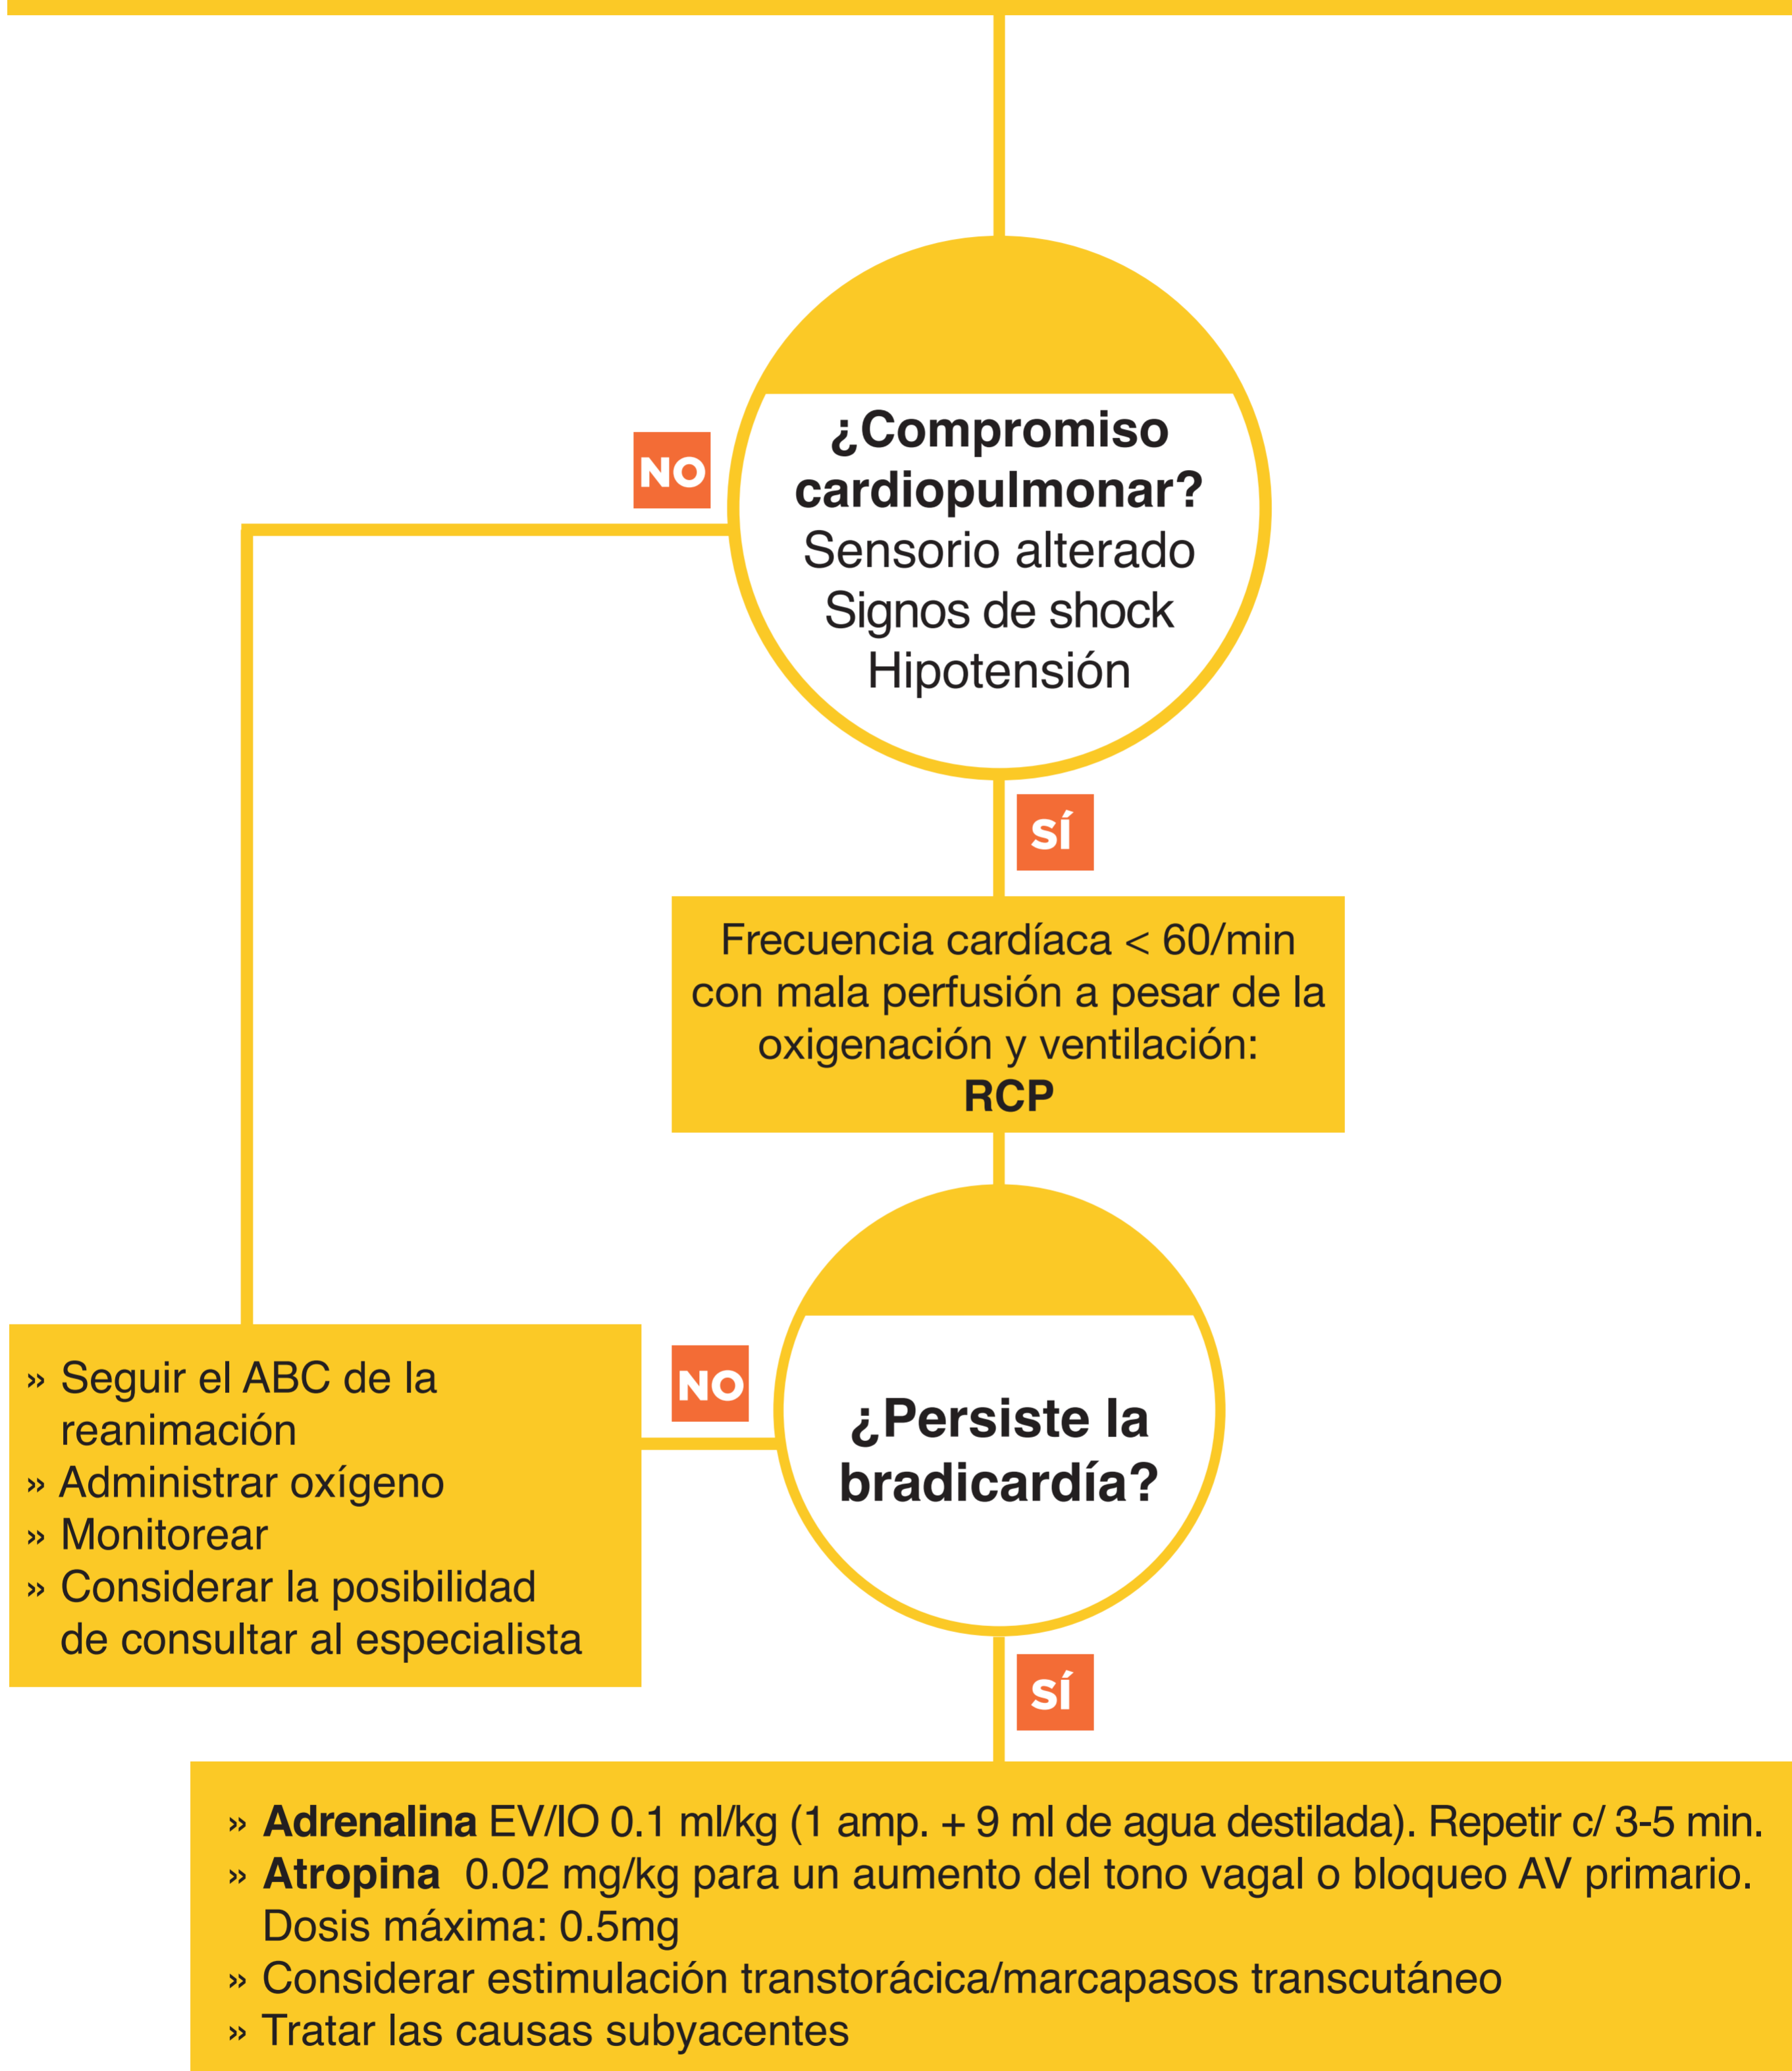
¿Compromiso cardiopulmonar?
Sensorio alterado
Signos de shock
Hipotensión

NO

SÍ

Frecuencia cardíaca < 60/min con mala perfusión a pesar de la oxigenación y ventilación:
RCP

¿Persiste la bradicardía?

NO

» Seguir el ABC de la reanimación
» Administrar oxígeno
» Monitorear
» Considerar la posibilidad de consultar al especialista

SÍ

» **Adrenalina** EV/IO 0.1 ml/kg (1 amp. + 9 ml de agua destilada). Repetir c/ 3-5 min.
» **Atropina** 0.02 mg/kg para un aumento del tono vagal o bloqueo AV primario. Dosis máxima: 0.5mg
» Considerar estimulación transtorácica/marcapasos transcutáneo
» Tratar las causas subyacentes